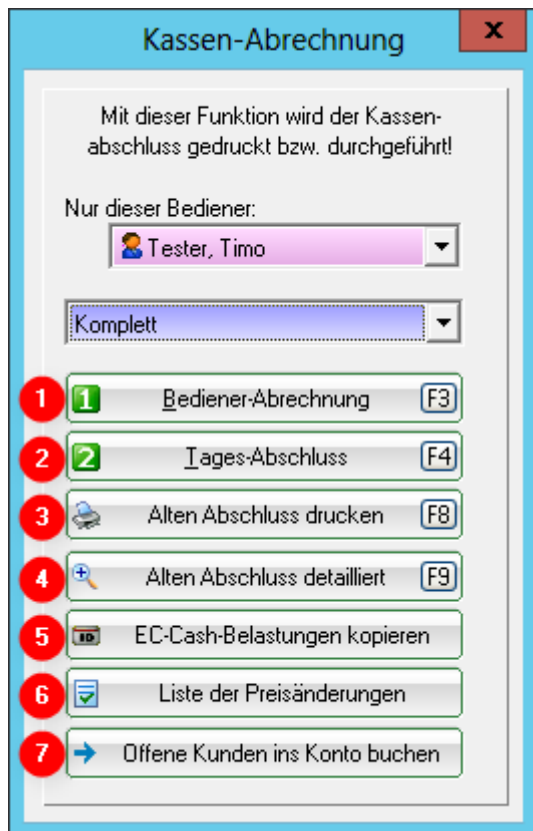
Kassen-Abrechnung

x

Mit dieser Funktion wird der Kassenabschluss gedruckt bzw. durchgeführt!

Nur dieser Bediener:

Tester, Timo

Komplett

1 1 Bediener-Abrechnung F3

2 2 Tages-Abschluss F4

3 Alten Abschluss drucken F8

4 Alten Abschluss detailliert F9

5 EC-Cash-Belastungen kopieren

6 Liste der Preisänderungen

7 Offene Kunden ins Konto buchen